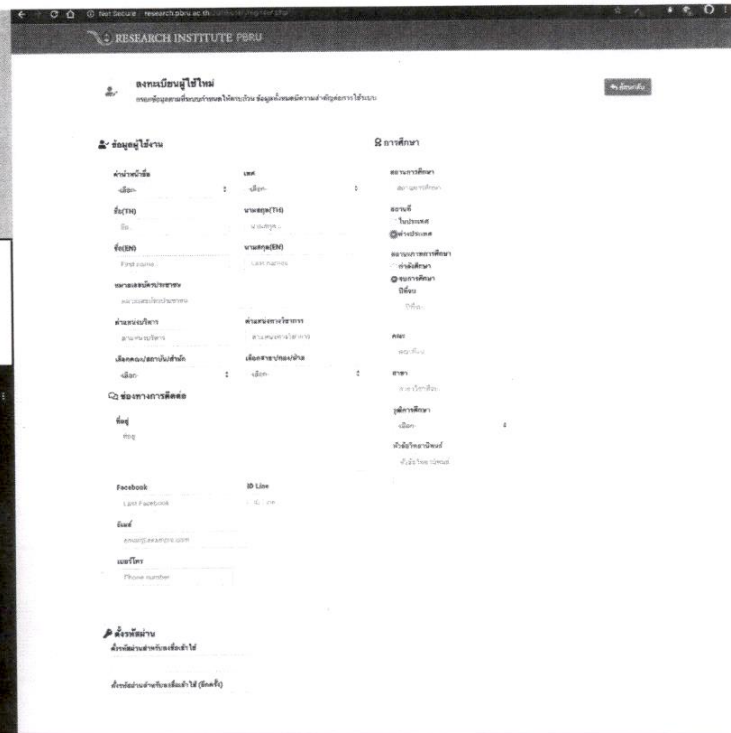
Not Secure | research.pbru.ac.th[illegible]

RESEARCH INSTITUTE PBRU

ลงทะเบียนผู้ใช้ใหม่
กรอกข้อมูลตามที่ระบบกำหนดให้ครบถ้วน ข้อมูลดังกล่าวสำคัญต่อการใช้ระบบ

ย้อนกลับ

ข้อมูลผู้ใช้งาน

คำนำหน้าชื่อ
-เลือก-

เพศ
-เลือก-

ชื่อ(TH)
ชื่อ...

นามสกุล(TH)
นามสกุล...

ชื่อ(EN)
First name

นามสกุล(EN)
Last name

หมายเลขบัตรประชาชน
หมายเลขบัตรประชาชน

ตำแหน่งบริหาร
ตำแหน่งบริหาร

ตำแหน่งทางวิชาการ
ตำแหน่งทางวิชาการ

เลือกคณะ/สถาบัน/สำนัก
-เลือก-

เลือกสาขา/กอง/ฝ่าย
-เลือก-

ช่องทางการติดต่อ

ที่อยู่
ที่อยู่

Facebook
Last Facebook

ID Line
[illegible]

อีเมล์
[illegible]

เบอร์โทร
Phone number

การศึกษา

สถานการศึกษา
สถานการศึกษา

สถานที่
ในประเทศ
ต่างประเทศ

สถานภาพการศึกษา
กำลังศึกษา
จบการศึกษา
ปีที่จบ
ปีที่จบ

คณะ
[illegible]

สาขา
สาขาวิชาเอก

วุฒิการศึกษา
-เลือก-

หัวข้อวิทยานิพนธ์
หัวข้อวิทยานิพนธ์

ตั้งรหัสผ่าน
ตั้งรหัสผ่านสำหรับเข้าใช้

ตั้งรหัสผ่านสำหรับเข้าใช้ (อีกครั้ง)